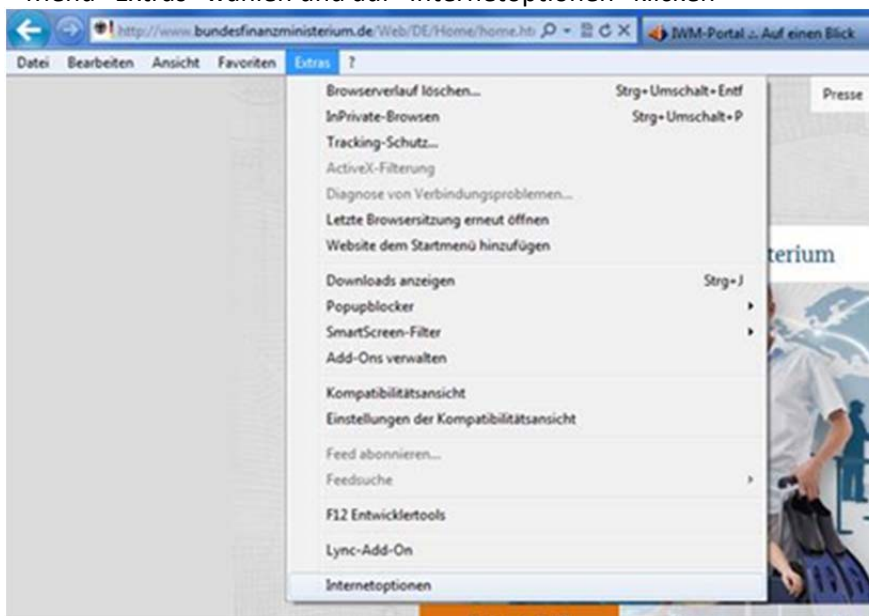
Menü "Extras" wählen und auf "Internetoptionen" klicken

http://www.bundesfinanzministerium.de/Web/DE/Home/home.htm

IWM-Portal .:. Auf einen Blick

Datei Bearbeiten Ansicht Favoriten Extras ?

Browserverlauf löschen... Strg+Umschalt+Entf
InPrivate-Browsen Strg+Umschalt+P
Tracking-Schutz...
ActiveX-Filterung
Diagnose von Verbindungsproblemen...
Letzte Browsersitzung erneut öffnen
Website dem Startmenü hinzufügen

Downloads anzeigen Strg+J
Popupblocker
SmartScreen-Filter
Add-Ons verwalten

Kompatibilitätsansicht
Einstellungen der Kompatibilitätsansicht

Feed abonnieren...
Feedsuche

F12 Entwicklertools

Lync-Add-On

Internetoptionen

Presse

terium